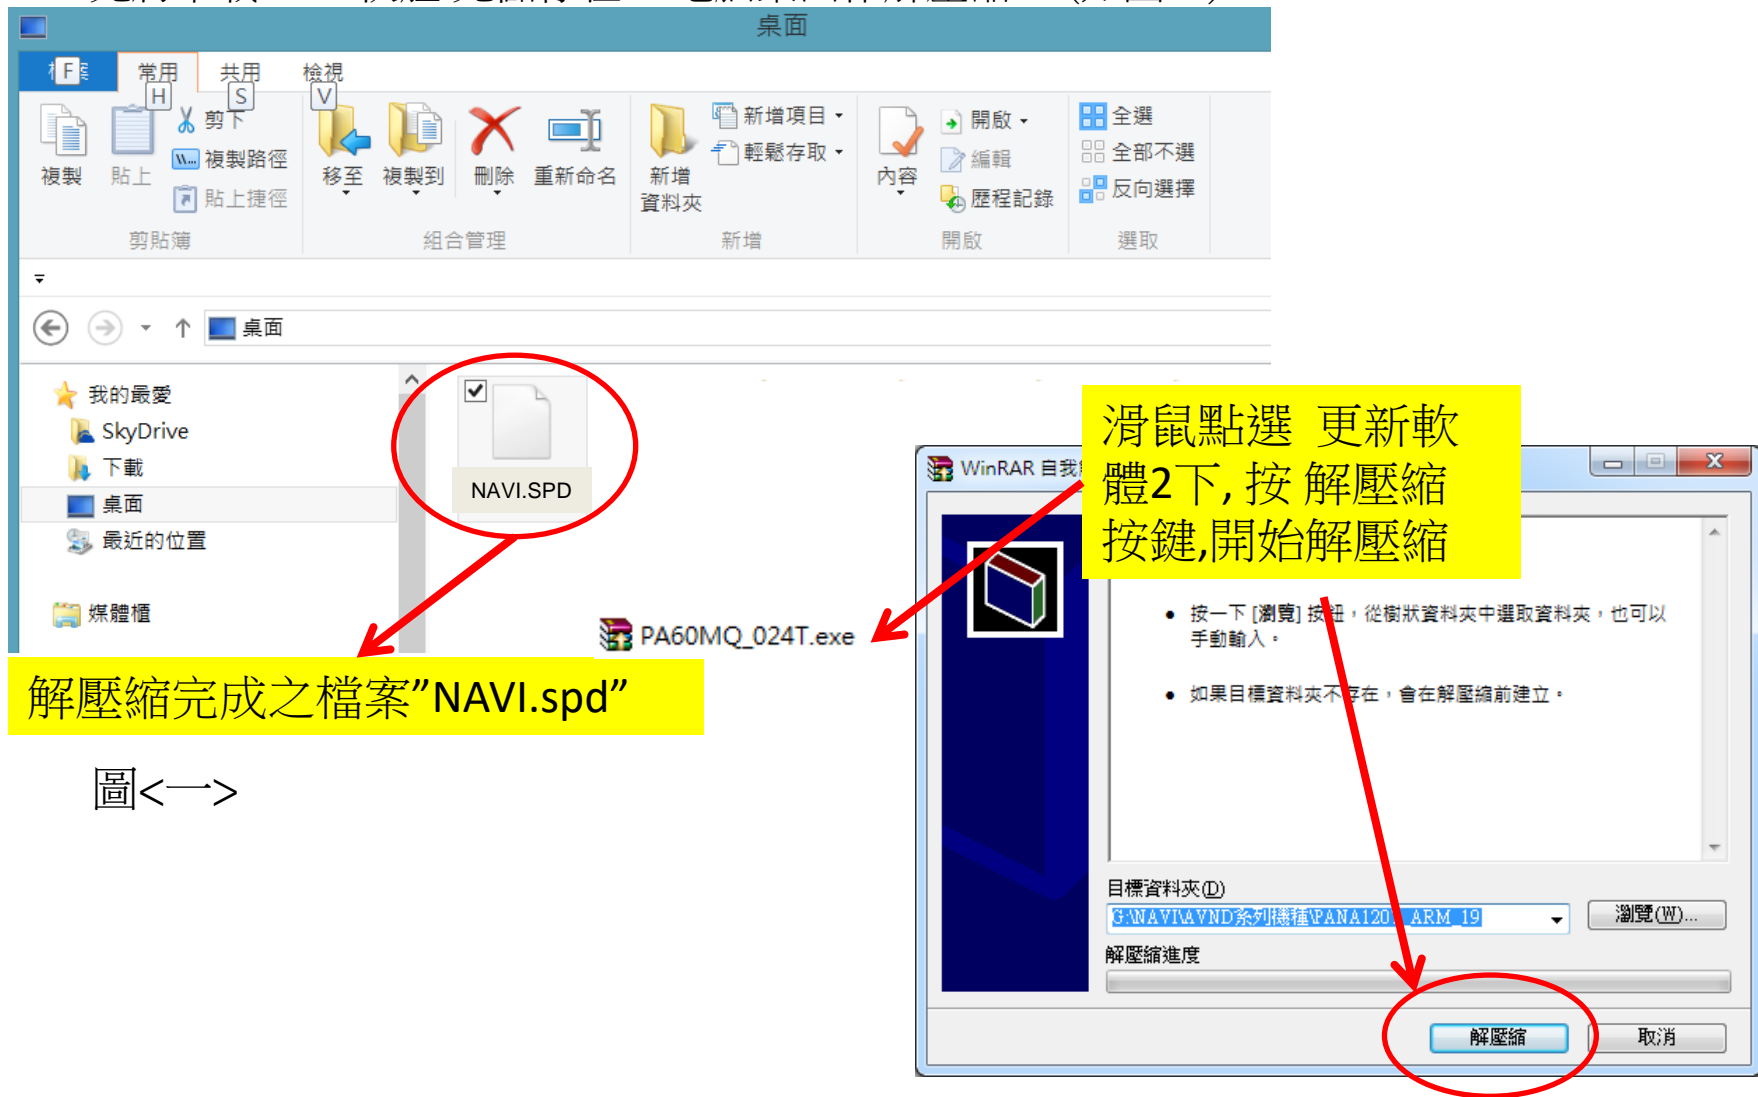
桌面

F 常用 H 共用 S 檢視 V

複製 貼上 剪下 複製路徑 貼上捷徑 剪貼簿

移至 複製到 刪除 重新命名 組合管理

新增資料夾 新增項目 輕鬆存取 新增

內容 開啟 編輯 歷程記錄 開啟

全選 全部不選 反向選擇 選取

桌面

我的最愛
SkyDrive
下載
桌面
最近的位置

媒體櫃

NAVI.SPD

PA60MQ_024T.exe

解壓縮完成之檔案”NAVI.spd”

圖<一>

滑鼠點選 更新軟體2下, 按 解壓縮按鍵,開始解壓縮

WinRAR 自我

• 按一下 [瀏覽] 按鈕，從樹狀資料夾中選取資料夾，也可以手動輸入。

• 如果目標資料夾不存在，會在解壓縮前建立。

目標資料夾(D)
G:\NAVI\AVND系列機種\PANA120_ARM_19
瀏覽(W)...
解壓縮進度

解壓縮 取消